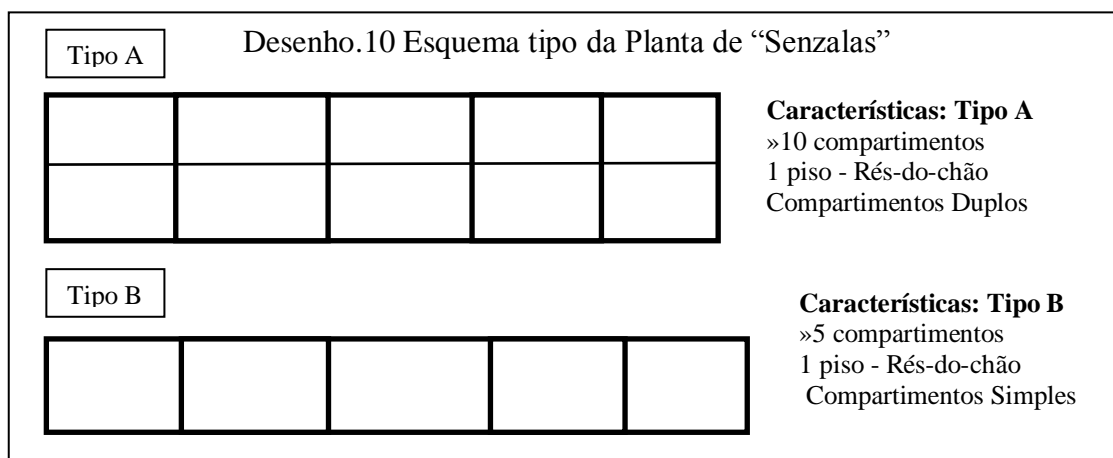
Tipo A

Desenho.10 Esquema tipo da Planta de “Senzalas”

**Características: Tipo A**
»10 compartimentos
1 piso - Rés-do-chão
Compartimentos Duplos

Tipo B

**Características: Tipo B**
»5 compartimentos
1 piso - Rés-do-chão
Compartimentos Simples